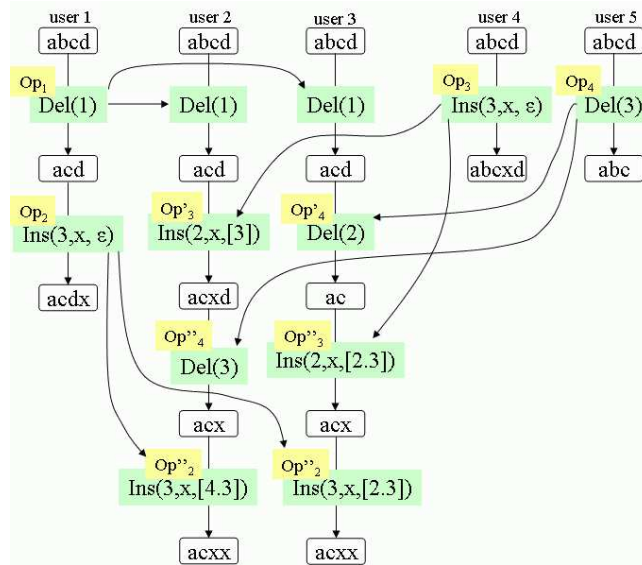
user 1
abcd
$Op_1$
Del(1)
acd
$Op_2$
Ins(3,x, ε)
acdx

user 2
abcd
Del(1)
acd
Op'$_3$
Ins(2,x,[3])
acxd
Op''$_4$
Del(3)
acx
Op''$_2$
Ins(3,x,[4.3])
acxx

user 3
abcd
Del(1)
acd
Op'$_4$
Del(2)
ac
Op''$_3$
Ins(2,x,[2.3])
acx
Op''$_2$
Ins(3,x,[2.3])
acxx

user 4
abcd
$Op_3$
Ins(3,x, ε)
abcxd

user 5
abcd
$Op_4$
Del(3)
abc